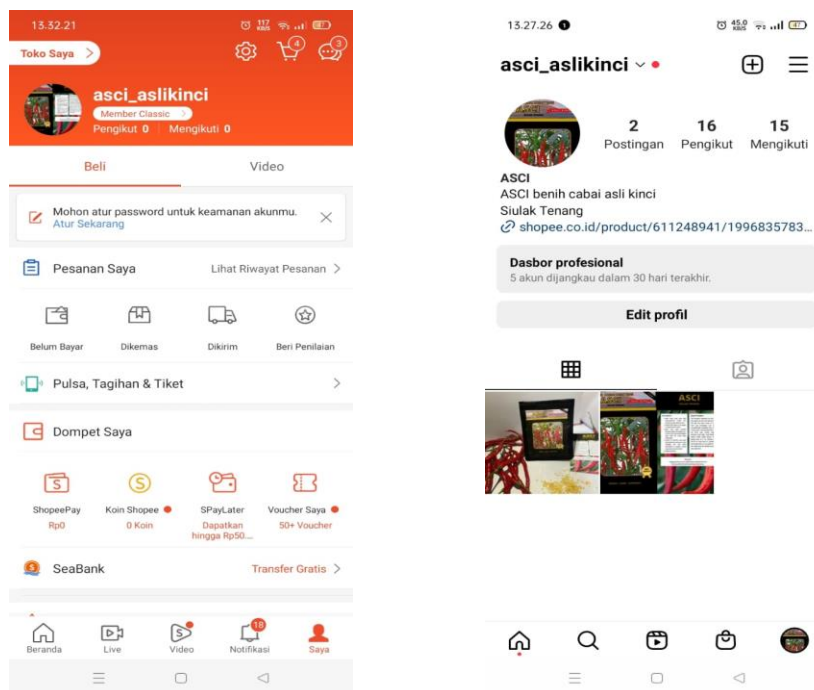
13.32.21

Toko Saya >

4

3

asci_aslikinci

Member Classic >

Pengikut 0 | Mengikuti 0

Beli

Video

Mohon atur password untuk keamanan akunmu.
Atur Sekarang

Pesanan Saya

Lihat Riwayat Pesanan >

Belum Bayar

Dikemas

Dikirim

Beri Penilaian

Pulsa, Tagihan & Tiket >

Dompet Saya

ShopeePay
Rp0

Koin Shopee
0 Koin

SPayLater
Dapatkan hingga Rp50...

Voucher Saya
50+ Voucher

SeaBank

Transfer Gratis >

Beranda

Live

Video

18
Notifikasi

Saya

13.27.26

asci_aslikinci

2
Postingan

16
Pengikut

15
Mengikuti

ASCI
ASCI benih cabai asli kinci
Siulak Tenang
shopee.co.id/product/611248941/1996835783...

Dasbor profesional
5 akun dijangkau dalam 30 hari terakhir.

Edit profil

ASCI